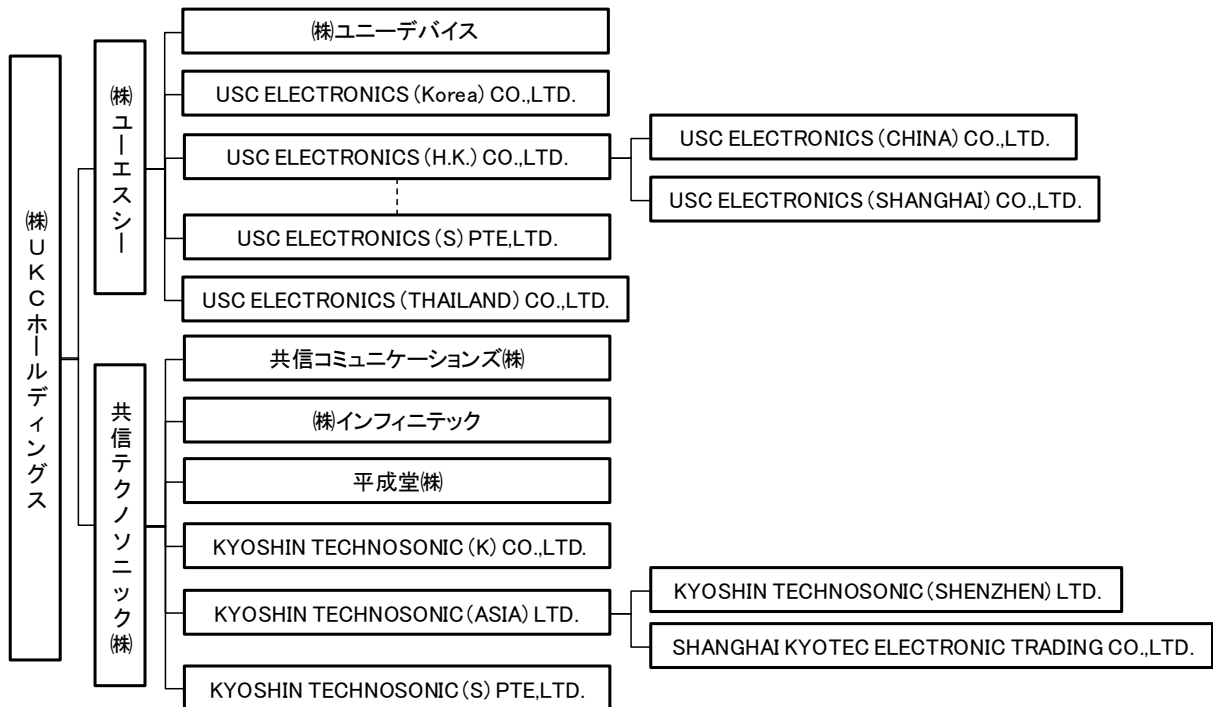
㈱UKCホールディングス

㈱ユーエスシー

㈱ユニーデバイス

USC ELECTRONICS (Korea) CO.,LTD.

USC ELECTRONICS (H.K.) CO.,LTD.

USC ELECTRONICS (CHINA) CO.,LTD.

USC ELECTRONICS (SHANGHAI) CO.,LTD.

USC ELECTRONICS (S) PTE,LTD.

USC ELECTRONICS (THAILAND) CO.,LTD.

共信テクノソニック㈱

共信コミュニケーションズ㈱

㈱インフィニテック

平成堂㈱

KYOSHIN TECHNOSONIC (K) CO.,LTD.

KYOSHIN TECHNOSONIC (ASIA) LTD.

KYOSHIN TECHNOSONIC (SHENZHEN) LTD.

SHANGHAI KYOTEC ELECTRONIC TRADING CO.,LTD.

KYOSHIN TECHNOSONIC (S) PTE,LTD.